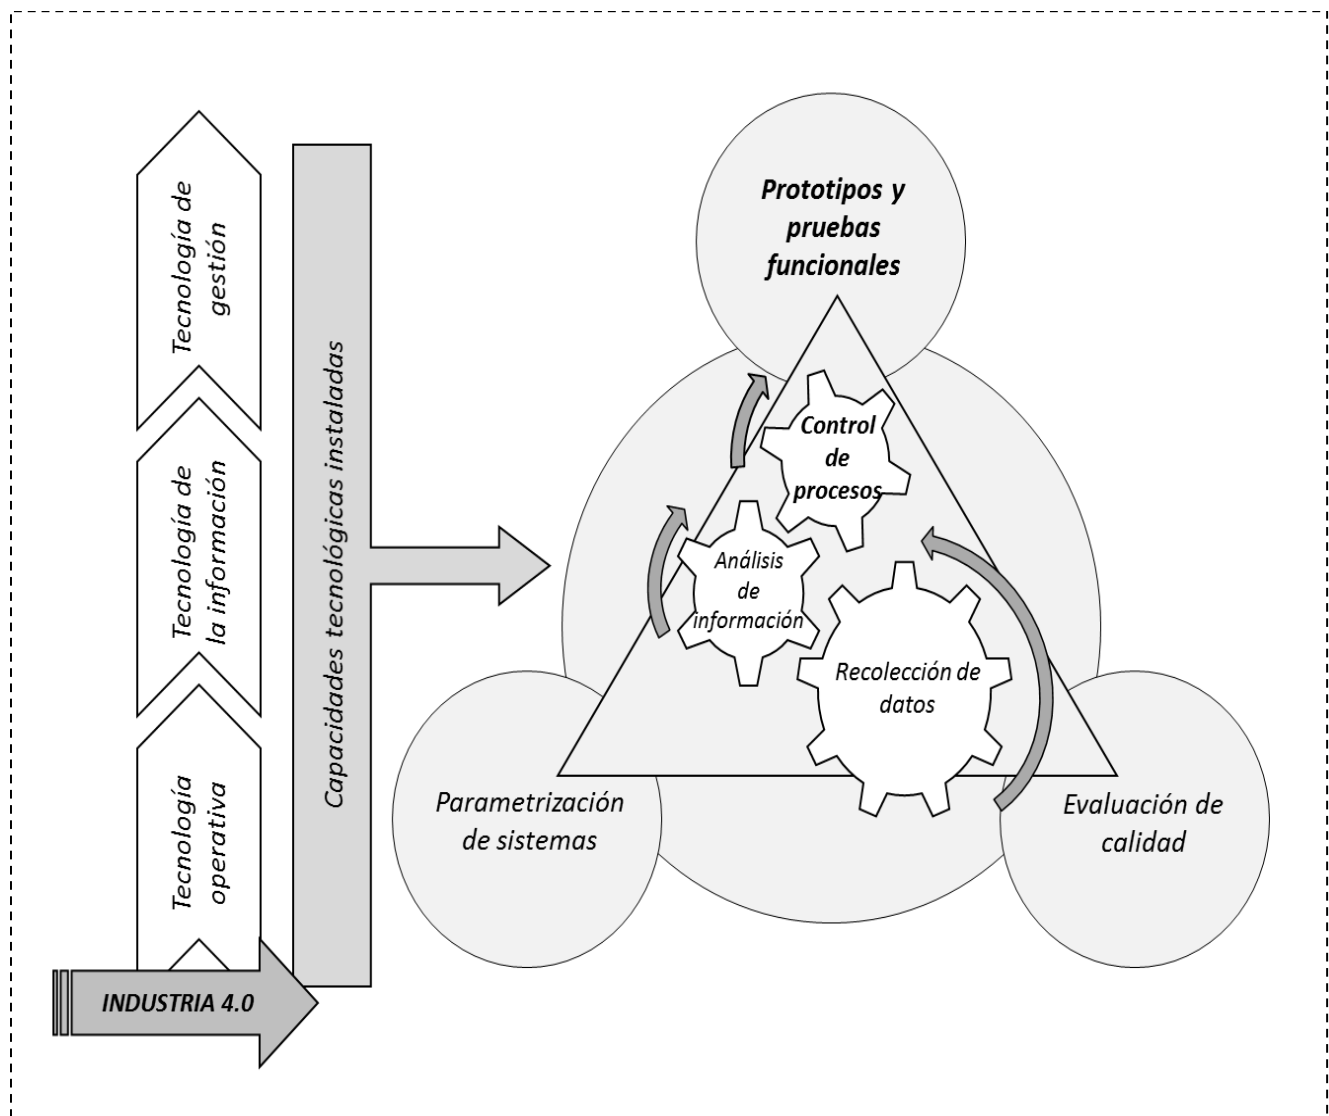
Tecnología de gestión

Tecnología de la información

Tecnología operativa

Capacidades tecnológicas instaladas

INDUSTRIA 4.0

Prototipos y pruebas funcionales

Control de procesos

Análisis de información

Recolección de datos

Parametrización de sistemas

Evaluación de calidad